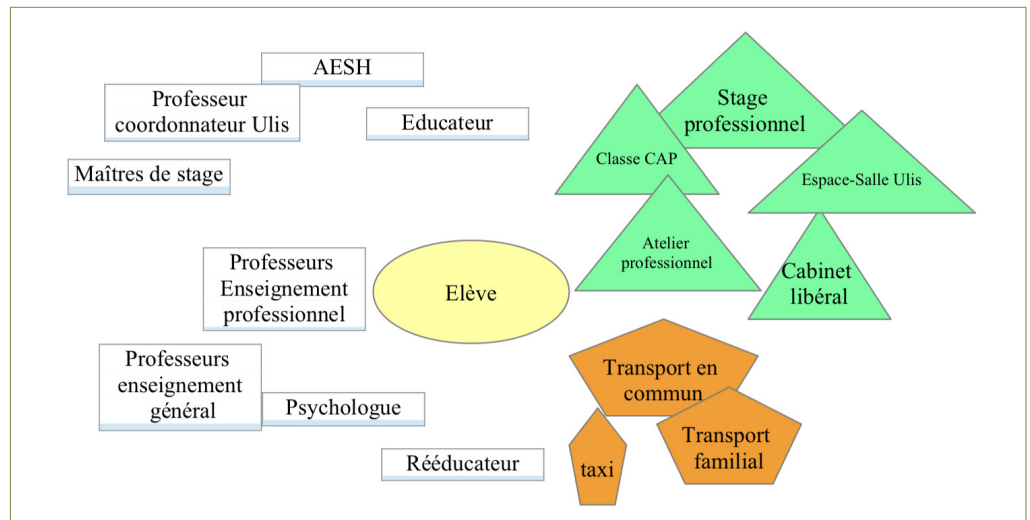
AESH

Professeur coordonnateur Ulis

Educateur

Maîtres de stage

Professeurs Enseignement professionnel

Elève

Professeurs enseignement général

Psychologue

Rééducateur

Stage professionnel

Classe CAP

Espace-Salle Ulis

Atelier professionnel

Cabinet libéral

Transport en commun

taxi

Transport familial